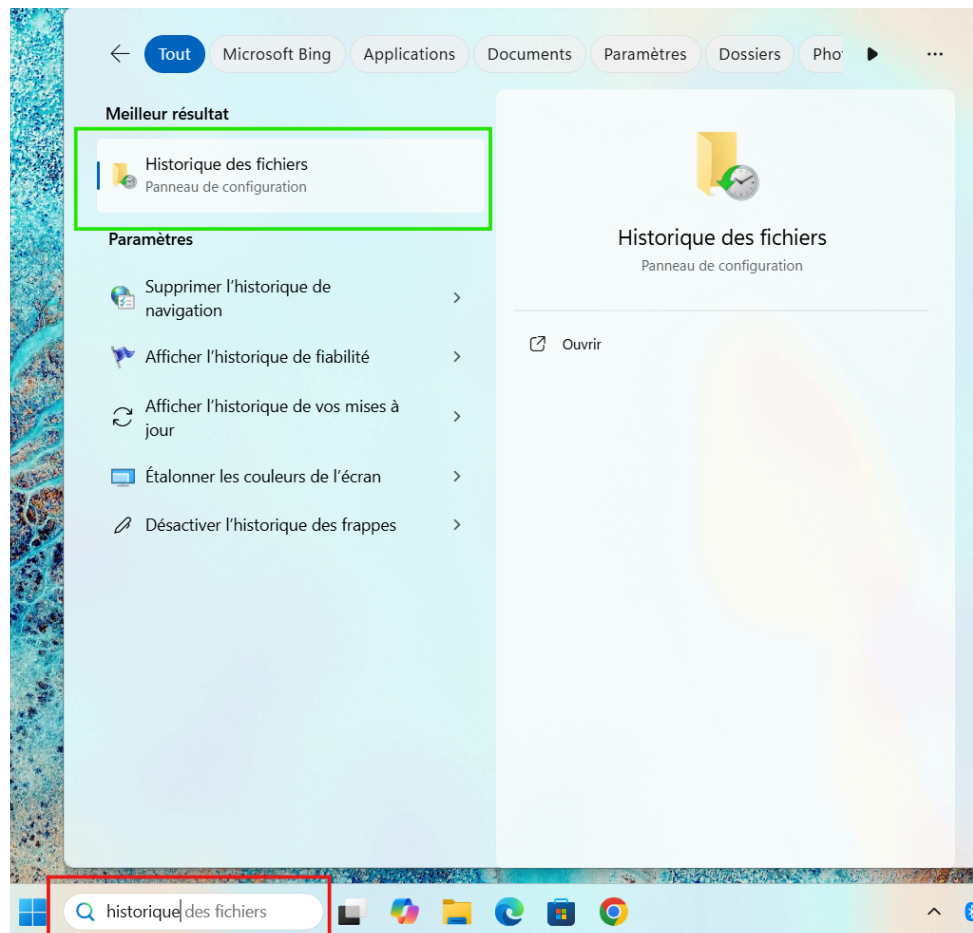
Tout Microsoft Bing Applications Documents Paramètres Dossiers Pho

Meilleur résultat

Historique des fichiers
Panneau de configuration

Paramètres

Supprimer l'historique de navigation

Afficher l'historique de fiabilité

Afficher l'historique de vos mises à jour

Étalonner les couleurs de l'écran

Désactiver l'historique des frappes

Historique des fichiers
Panneau de configuration

Ouvrir

historique des fichiers